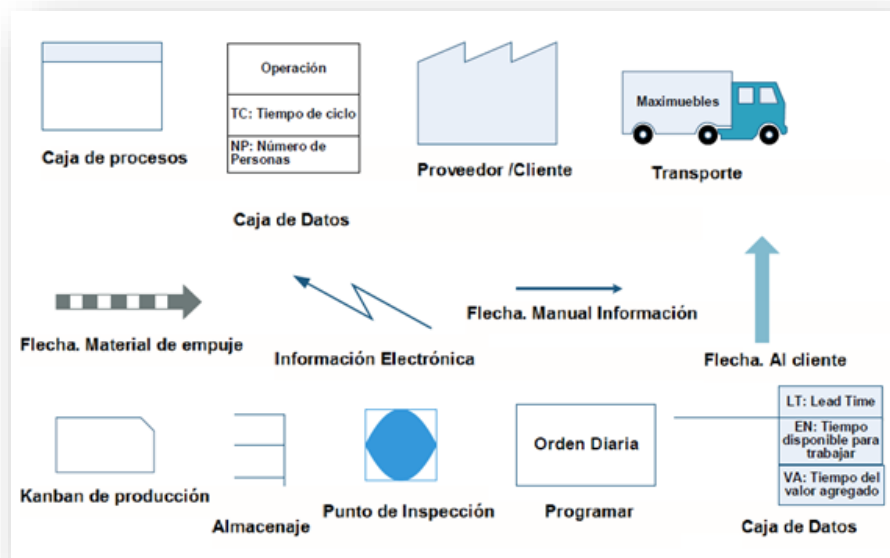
Caja de procesos

Operación

TC: Tiempo de ciclo

NP: Número de Personas

Caja de Datos

Proveedor /Cliente

Maximuebles

Transporte

Flecha. Material de empuje

Información Electrónica

Flecha. Manual Información

Flecha. Al cliente

Kanban de producción

Almacenaje

Punto de Inspección

Orden Diaria

Programar

LT: Lead Time

EN: Tiempo disponible para trabajar

VA: Tiempo del valor agregado

Caja de Datos